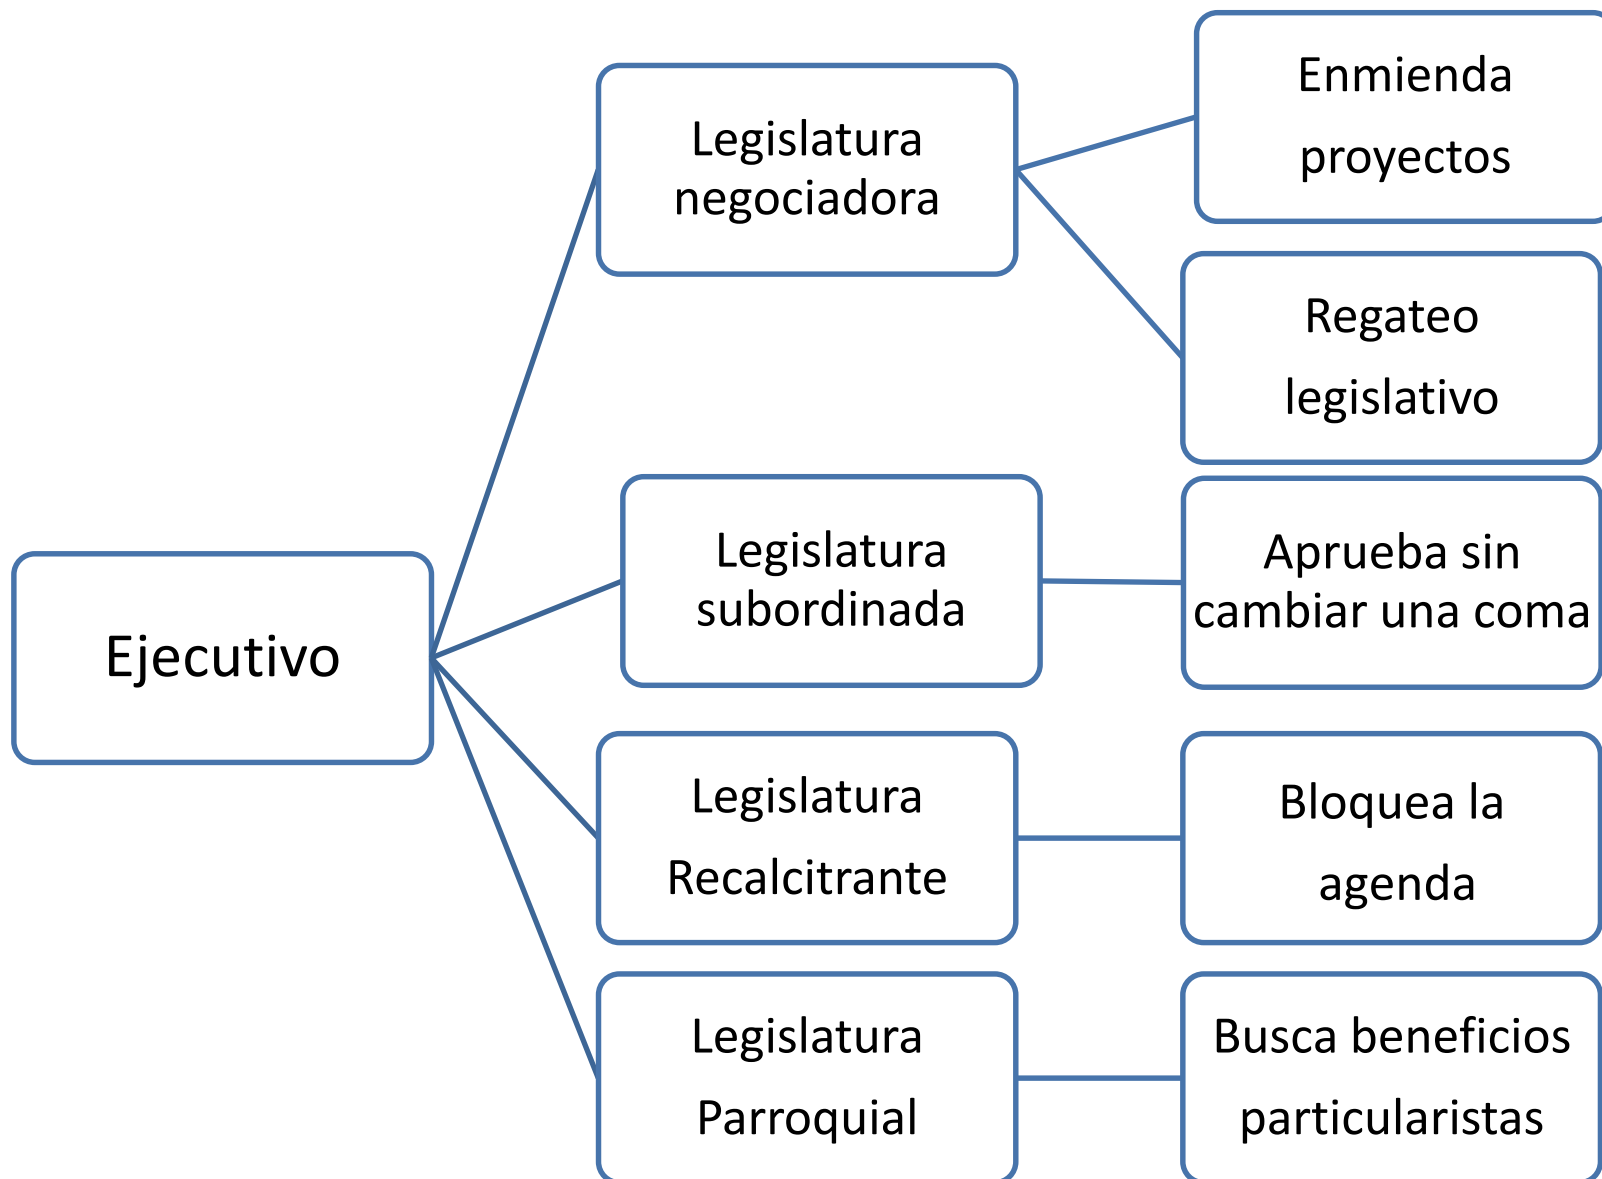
Ejecutivo

Legislatura negociadora

Enmienda proyectos

Regateo legislativo

Legislatura subordinada

Aprueba sin cambiar una coma

Legislatura Recalcitrante

Bloquea la agenda

Legislatura Parroquial

Busca beneficios particularistas